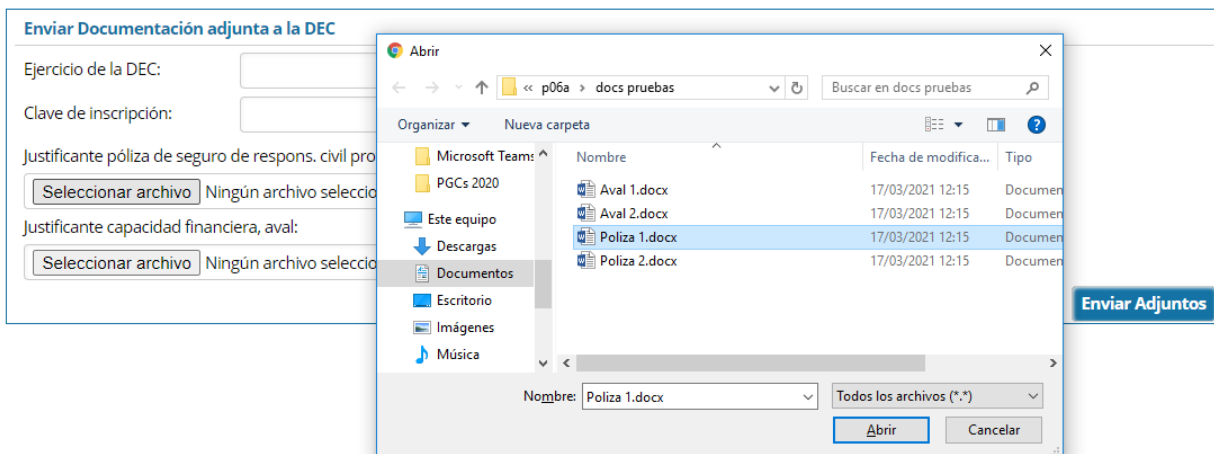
Enviar Documentación adjunta a la DEC

Ejercicio de la DEC:

Clave de inscripción:

Justificante póliza de seguro de respons. civil pro

Seleccionar archivo Ningún archivo seleccio

Justificante capacidad financiera, aval:

Seleccionar archivo Ningún archivo seleccio

Enviar Adjuntos

Abrir

« p06a › docs pruebas

Buscar en docs pruebas

Organizar ▾ Nueva carpeta

Microsoft Teams
PGCs 2020
Este equipo
Descargas
Documentos
Escritorio
Imágenes
Música

| Nombre | Fecha de modifica... | Tipo |
|---|---|---|
| Aval 1.docx | 17/03/2021 12:15 | Documen |
| Aval 2.docx | 17/03/2021 12:15 | Documen |
| Poliza 1.docx | 17/03/2021 12:15 | Documen |
| Poliza 2.docx | 17/03/2021 12:15 | Documen |

Nombre: Poliza 1.docx

Todos los archivos (*.*)

Abrir Cancelar